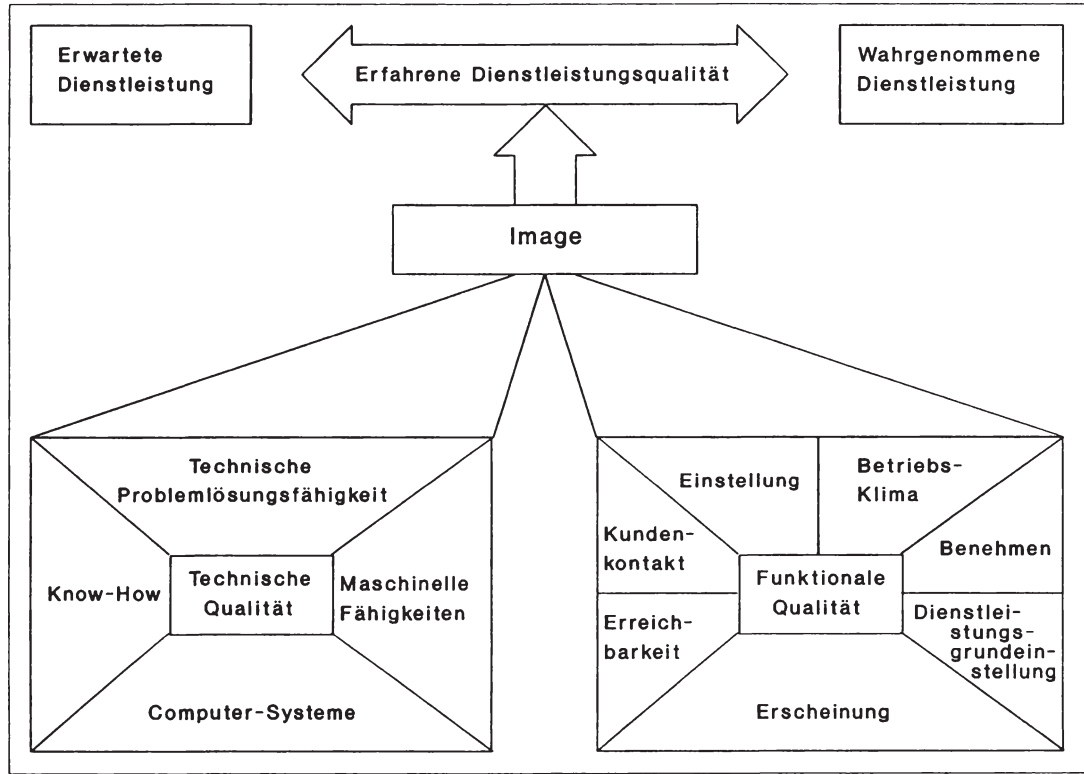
Erwartete Dienstleistung

Erfahrene Dienstleistungsqualität

Wahrgenommene Dienstleistung

Image

Technische Problemlösungsfähigkeit

Know-How

Technische Qualität

Maschinelle Fähigkeiten

Computer-Systeme

Einstellung

Betriebs-Klima

Kundenkontakt

Benehmen

Funktionale Qualität

Erreichbarkeit

Dienstleistungsgrundeinstellung

Erscheinung